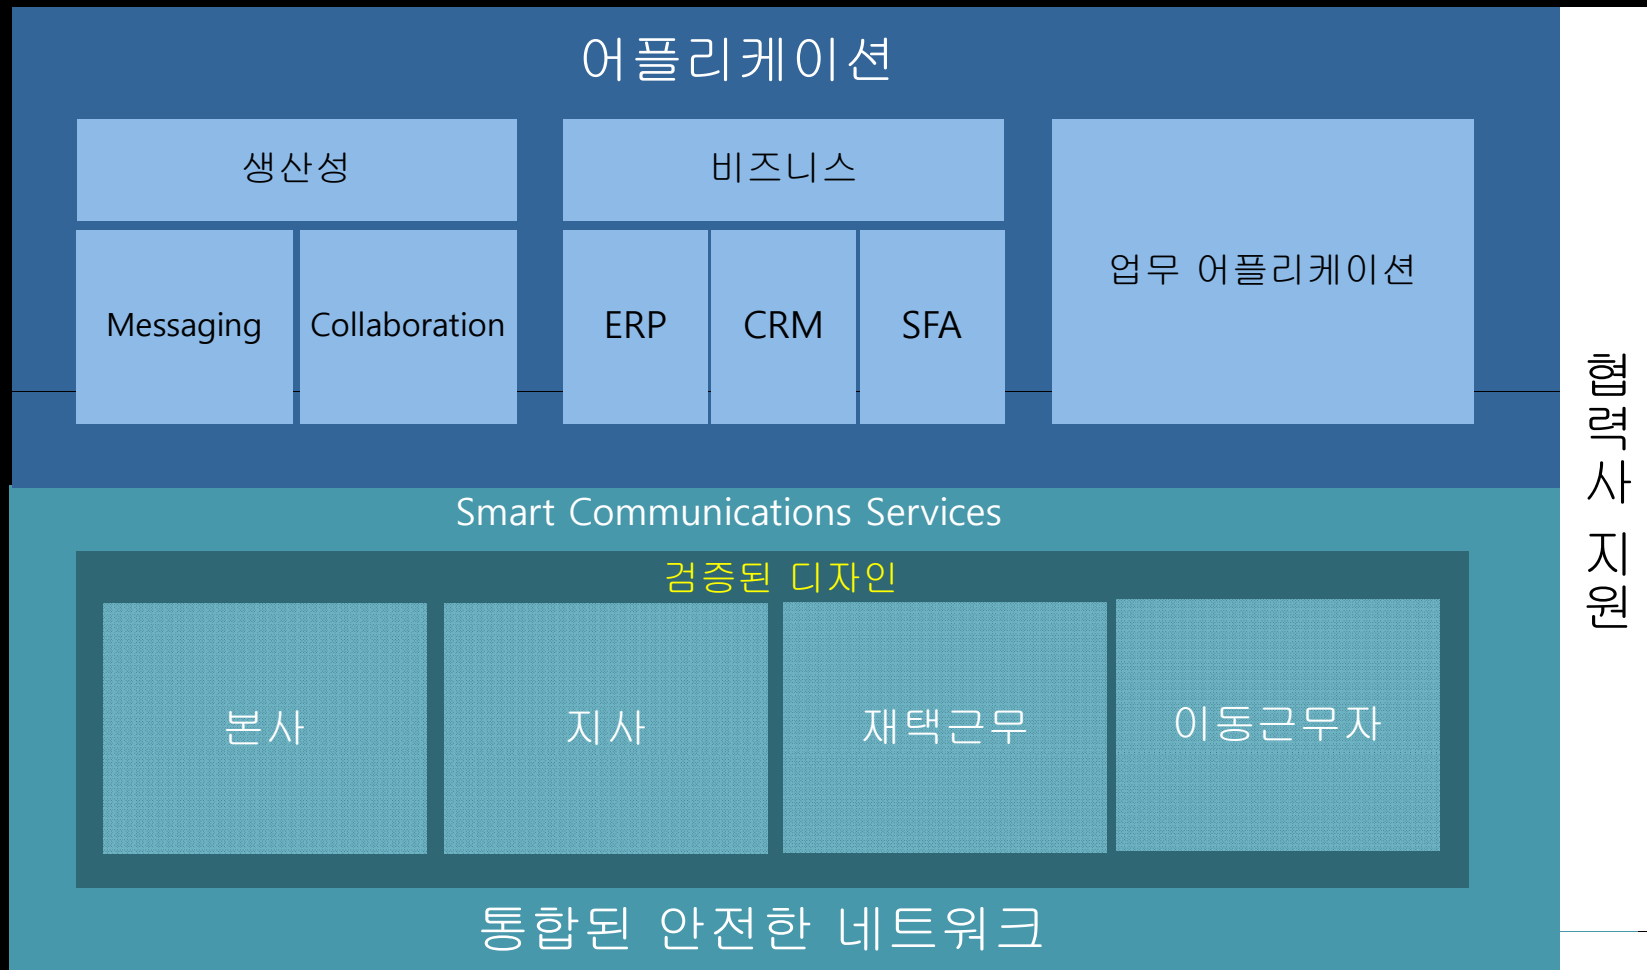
어플리케이션

생산성

비즈니스

Messaging

Collaboration

ERP

CRM

SFA

업무 어플리케이션

협력사 지원

Smart Communications Services

검증된 디자인

본사

지사

재택근무

이동근무자

통합된 안전한 네트워크